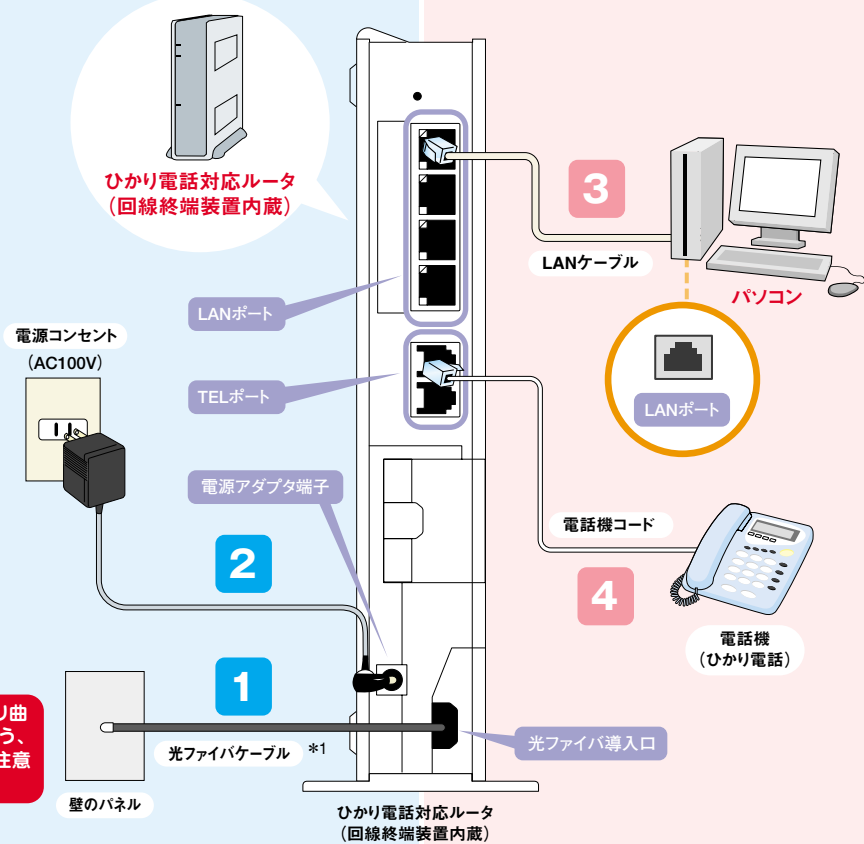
ひかり電話対応ルータ
(回線終端装置内蔵)

3

LANケーブル

パソコン

LANポート

LANポート

電源コンセント
(AC100V)

TELポート

電源アダプタ端子

電話機コード

2

4

電話機
(ひかり電話)

1

り曲
う、
注意

光ファイバケーブル *1

光ファイバ導入口

壁のパネル

ひかり電話対応ルータ
(回線終端装置内蔵)